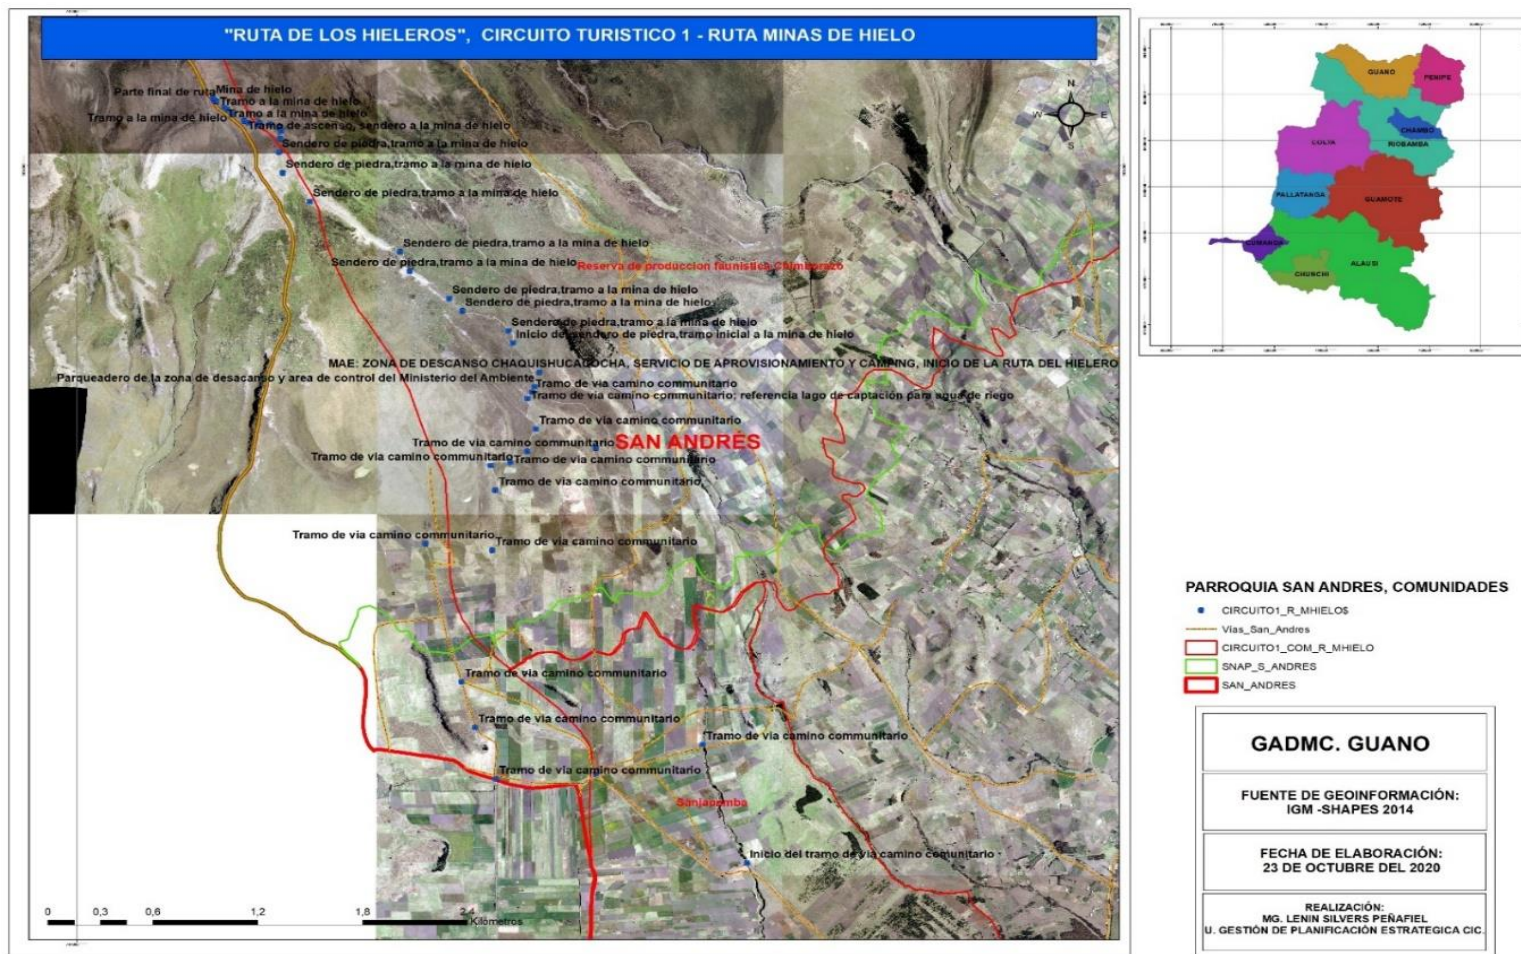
"RUTA DE LOS HIELEROS", CIRCUITO TURISTICO 1 - RUTA MINAS DE HIELO

Parte final de ruta
Mina de hielo
Tramo a la mina de hielo
Tramo a la mina de hielo
Tramo a la mina de hielo
Tramo de ascenso, sendero a la mina de hielo
Sendero de piedra,tramo a la mina de hielo
Sendero de piedra,tramo a la mina de hielo
Sendero de piedra,tramo a la mina de hielo
Sendero de piedra,tramo a la mina de hielo
Sendero de piedra,tramo a la mina de hielo
Reserva de produccion faunistica Chimborazo
Sendero de piedra,tramo a la mina de hielo
Sendero de piedra,tramo a la mina de hielo
Sendero de piedra,tramo a la mina de hielo
Inicio de sendero de piedra,tramo inicial a la mina de hielo
MAE: ZONA DE DESCANSO CHAQUISHUCACOCHA, SERVICIO DE APROVISIONAMIENTO Y CAMPING, INICIO DE LA RUTA DEL HIELERO
Parqueadero de la zona de desacanso y area de control del Ministerio del Ambiente
Tramo de via camino communitario
Tramo de via camino communitario, referencia lago de captación para agua de riego
Tramo de via camino communitario
Tramo de via camino communitario
SAN ANDRÉS
Tramo de via camino communitario
Tramo de via camino communitario
Tramo de via camino communitario
Tramo de via camino communitario
Tramo de via camino communitario
Tramo de via camino communitario
Tramo de via camino communitario
Tramo de via camino communitario
Tramo de via camino communitario
Sanjapamba
Inicio del tramo de via camino comunitario

N
O
E
S

0 0,3 0,6 1,2 1,8 2,4 Kilometros

GUANO
PENIPE
CHAMBO
COLTA
RIOBAMBA
PALLATANGA
GUAMOTE
CUMANDA
CHUNCHI
ALAUSI

PARROQUIA SAN ANDRES, COMUNIDADES
CIRCUITO1_R_MHIELOS
Vias_San_Andres
CIRCUITO1_COM_R_MHIELO
SNAP_S_ANDRES
SAN_ANDRES

GADMC. GUANO

FUENTE DE GEOINFORMACIÓN:
IGM -SHAPES 2014

FECHA DE ELABORACIÓN:
23 DE OCTUBRE DEL 2020

REALIZACIÓN:
MG. LENIN SILVERS PEÑAFIEL
U. GESTIÓN DE PLANIFICACIÓN ESTRATEGICA CIC.